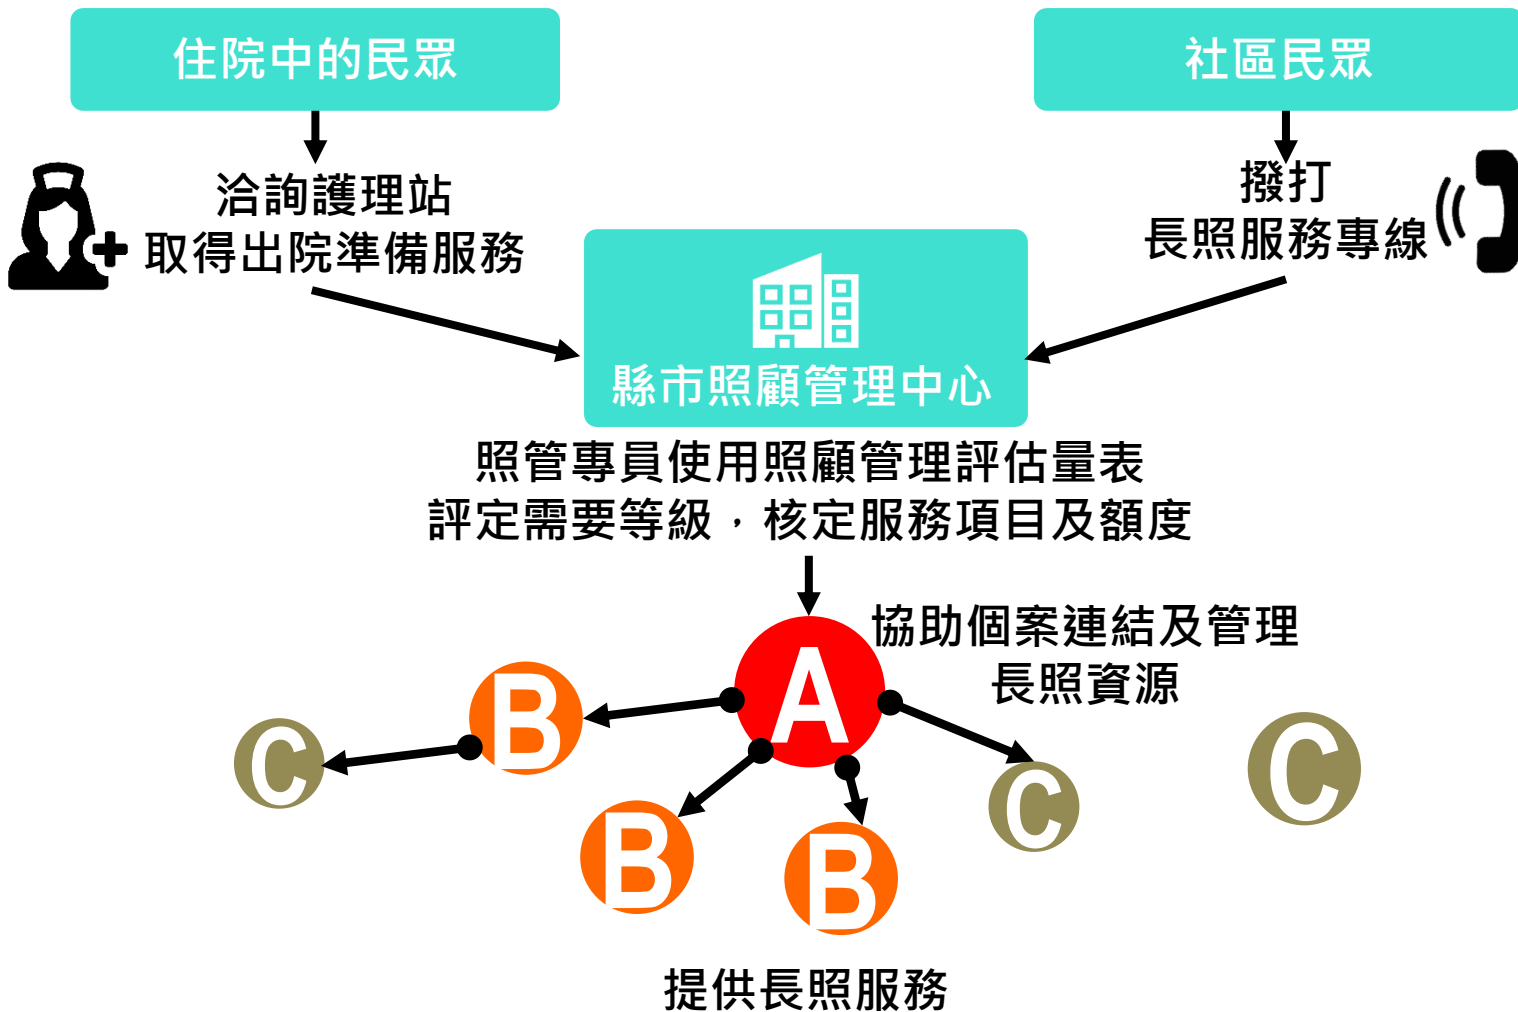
住院中的民眾

社區民眾

洽詢護理站
取得出院準備服務

撥打
長照服務專線

縣市照顧管理中心

照管專員使用照顧管理評估量表
評定需要等級，核定服務項目及額度

協助個案連結及管理
長照資源

A

B

C

B

B

C

C

提供長照服務